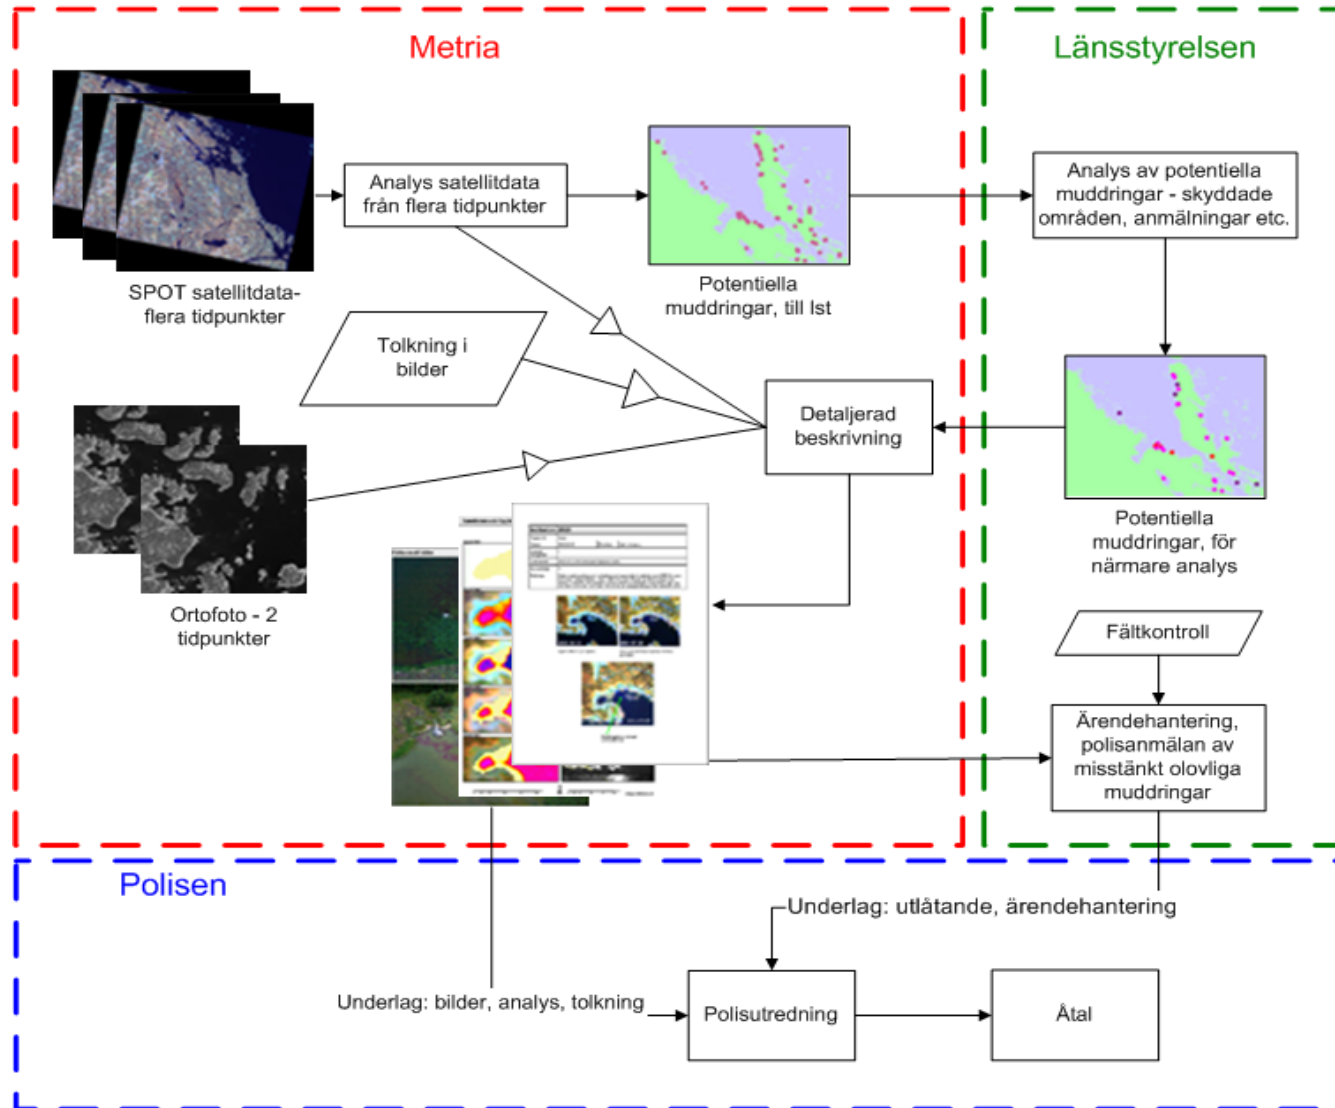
Metria

Länsstyrelsen

Analys satellitdata från flera tidpunkter

SPOT satellitdata-flera tidpunkter

Potentiella muddringar, till lst

Analys av potentiella muddringar - skyddade områden, anmälningar etc.

Tolkning i bilder

Detaljerad beskrivning

Potentiella muddringar, för närmare analys

Ortofoto - 2 tidpunkter

Fältkontroll

Ärendehantering, polisanmälan av misstänkt olovliga muddringar

Polisen

Underlag: utlåtande, ärendehantering

Underlag: bilder, analys, tolkning

Polisutredning

Åtal